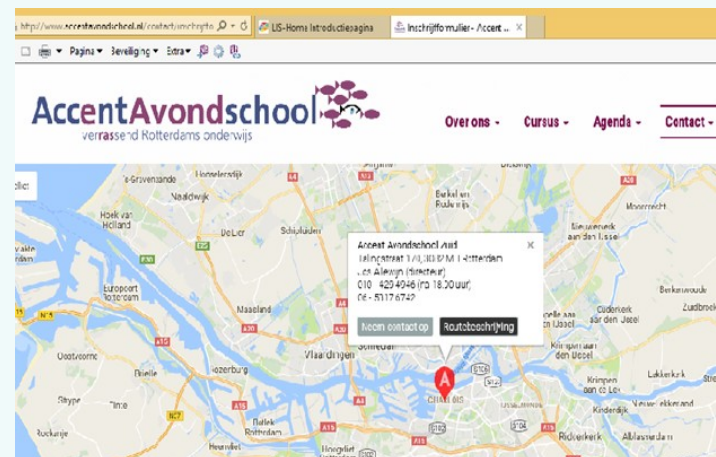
http://www.accentavondschool.nl/contact/inschrijfo ⌕ ▾ ¢ | LIS-Home Introductiepagina | Inschrijfformulier - Accent ... ×

Pagina ▾ Beveiliging ▾ Extra ▾

AccentAvondschool
verrassend Rotterdams onderwijs

Over ons ▾ Cursus ▾ Agenda ▾ Contact ▾

Accent Avondschool zuid
Jaltingstraat 1/3, 3083 M. I Rotterdam
Jos Alewijn (directeur)
010 - 4294946 (na 18.00 uur)
06 - 53176747

Neem contact op | Routebeschrijving

's-Gravenzande, Hoogeleveld, Naaldwijk, Hoek van Holland, De Lier, Schipluiden, Berkel en Rodenrijs, Europoort Rotterdam, Maasland, Nieuwerkerk aan den IJssel, Moordrecht, Capelle aan den IJssel, Zuidbroek, Ouderkerk aan den IJssel, Krimpen aan den IJssel, Oostvoorne, Rozenburg, Vlaardingen, Schiedam, Brielle, Krimpen aan de Lek, Lekkerkerk, Stuyve, Tinte, Botlek Rotterdam, Kinderdijk, Rockanje, Hoogvliet, Ridderkerk, Charlois, A, A4, A13, A20, A15, A16, N57, N15, N218